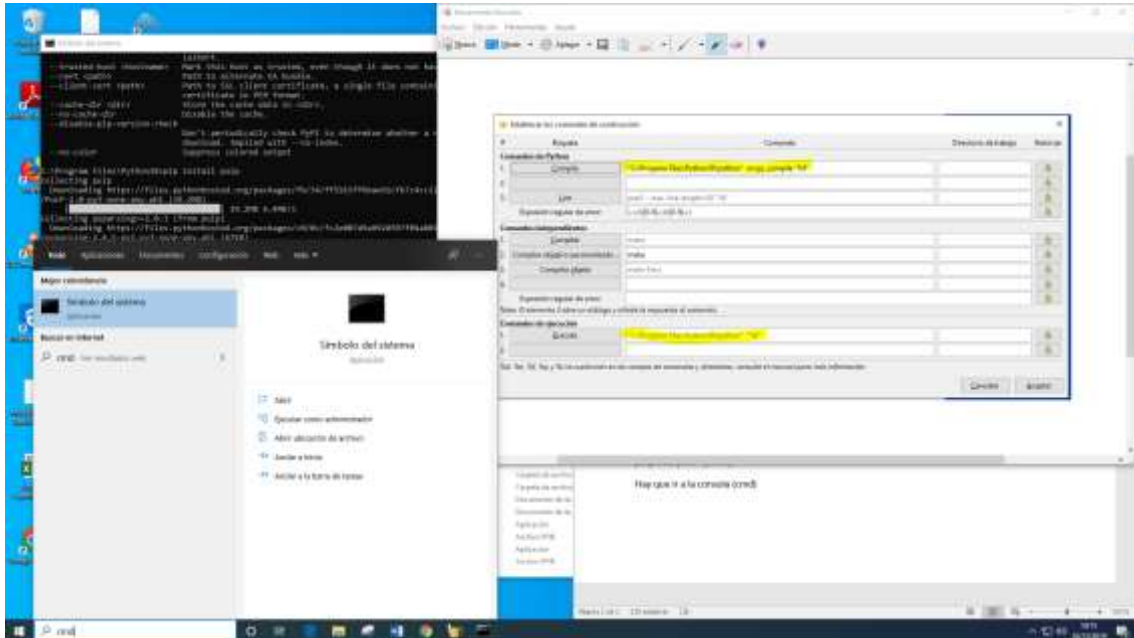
Símbolo del sistema

--trusted-host <hostname>
--cert <path>
--client-cert <path>
--cache-dir <dir>
--no-cache-dir
--disable-pip-version-check
--no-color

C:\Program Files\Python36>pip install pip

Todo Aplicaciones Documentos Configuración Web Más

Mejor coincidencia

Símbolo del sistema
Aplicación

Buscar en Internet

cmd - Ver resultados web

Símbolo del sistema
Aplicación

Abrir
Ejecutar como administrador
Abrir ubicación de archivo
Anclar a Inicio
Anclar a la barra de tareas

Modificar los comandos de construcción

Etiqueta Comando Directorio de trabajo Reiniciar

Comandos de Python
Compile "C:\Program Files\Python\Python" -m py_compile "%f"
Lint
Expresión regular de error

Comandos independientes
Compilar make
Compilar objeto personalizado make
Compilar objeto make %e.o
Expresión regular de error

Comandos de ejecución
Ejecutar "C:\Program Files\Python\Python" "%f"

Cancelar Aceptar

Hay que ir a la consola (cmd)

cmd